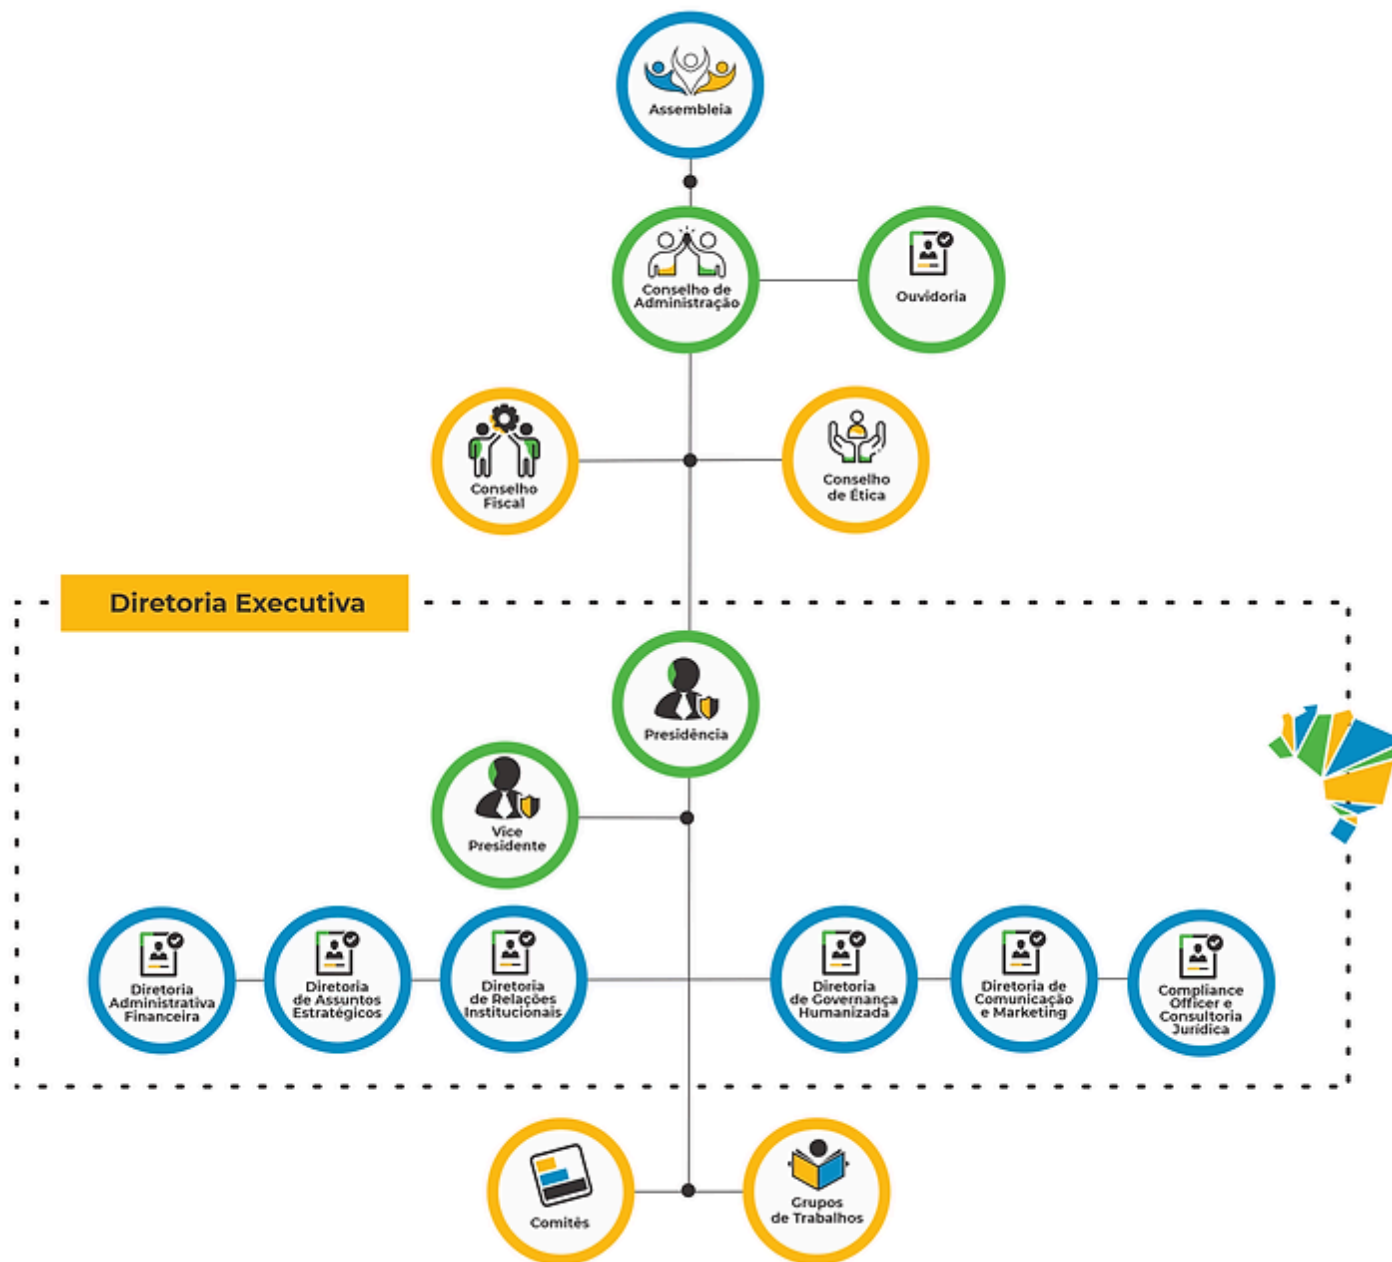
Assembleia

Conselho de Administração

Ouvidoria

Conselho Fiscal

Conselho de Ética

Diretoria Executiva

Presidência

Vice Presidente

Diretoria Administrativa Financeira

Diretoria de Assuntos Estratégicos

Diretoria de Relações Institucionais

Diretoria de Governança Humanizada

Diretoria de Comunicação e Marketing

Compliance Officer e Consultoria Jurídica

Comitês

Grupos de Trabalhos